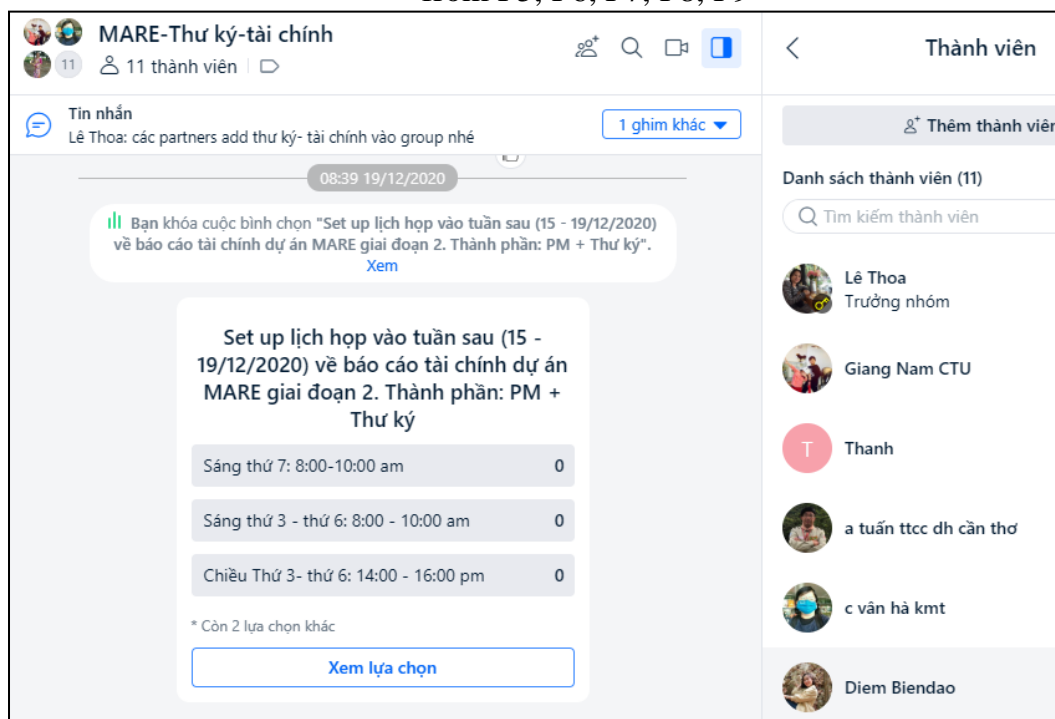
MARE-Thư ký-tài chính
11 11 thành viên

Tin nhắn
Lê Thoa: các partners add thư ký- tài chính vào group nhé

1 ghim khác

08:39 19/12/2020

Bạn khóa cuộc bình chọn "Set up lịch họp vào tuần sau (15 - 19/12/2020) về báo cáo tài chính dự án MARE giai đoạn 2. Thành phần: PM + Thư ký".
Xem

Set up lịch họp vào tuần sau (15 - 19/12/2020) về báo cáo tài chính dự án MARE giai đoạn 2. Thành phần: PM + Thư ký

| Sáng thứ 7: 8:00-10:00 am | 0 |
|---|---|
| Sáng thứ 3 - thứ 6: 8:00 - 10:00 am | 0 |
| Chiều Thứ 3- thứ 6: 14:00 - 16:00 pm | 0 |

* Còn 2 lựa chọn khác

Xem lựa chọn

Thành viên

Thêm thành viê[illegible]

Danh sách thành viên (11)

Tìm kiếm thành viên

Lê Thoa
Trưởng nhóm

Giang Nam CTU

T
Thanh

a tuấn ttcc dh cần thơ

c vân hà kmt

Diem Biendao